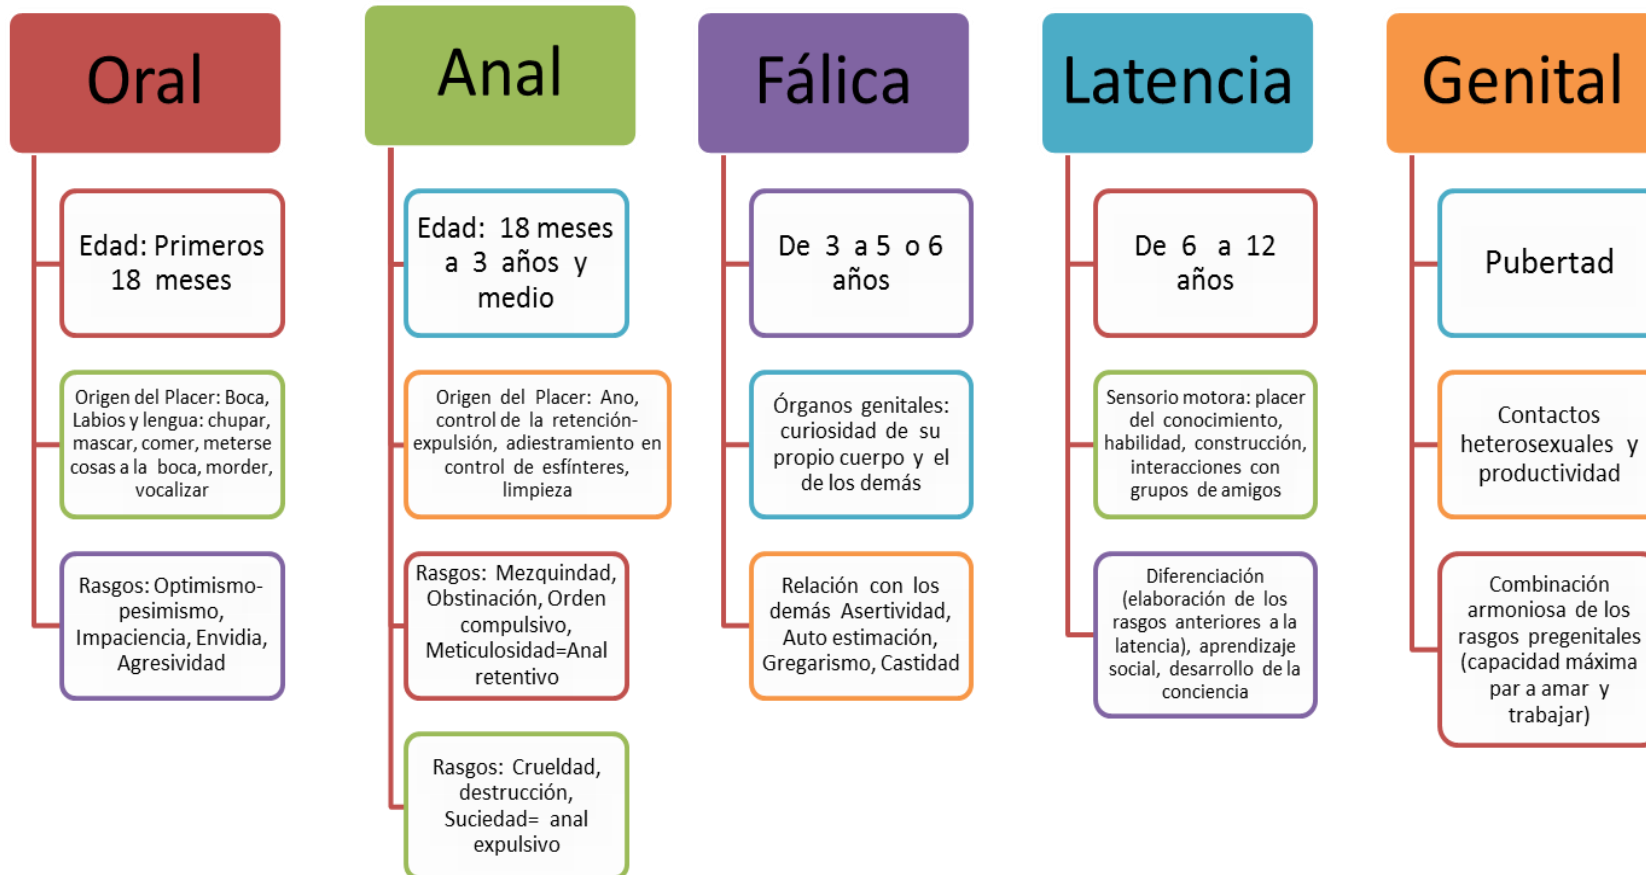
Oral

Edad: Primeros 18 meses

Origen del Placer: Boca, Labios y lengua: chupar, mascar, comer, meterse cosas a la boca, morder, vocalizar

Rasgos: Optimismo-pesimismo, Impaciencia, Envidia, Agresividad

Anal

Edad: 18 meses a 3 años y medio

Origen del Placer: Ano, control de la retención-expulsión, adiestramiento en control de esfínteres, limpieza

Rasgos: Mezquindad, Obstinación, Orden compulsivo, Meticulosidad=Anal retentivo

Rasgos: Crueldad, destrucción, Suciedad= anal expulsivo

Fálica

De 3 a 5 o 6 años

Órganos genitales: curiosidad de su propio cuerpo y el de los demás

Relación con los demás Asertividad, Auto estimación, Gregarismo, Castidad

Latencia

De 6 a 12 años

Sensorio motora: placer del conocimiento, habilidad, construcción, interacciones con grupos de amigos

Diferenciación (elaboración de los rasgos anteriores a la latencia), aprendizaje social, desarrollo de la conciencia

Genital

Pubertad

Contactos heterosexuales y productividad

Combinación armoniosa de los rasgos pregenitales (capacidad máxima par a amar y trabajar)